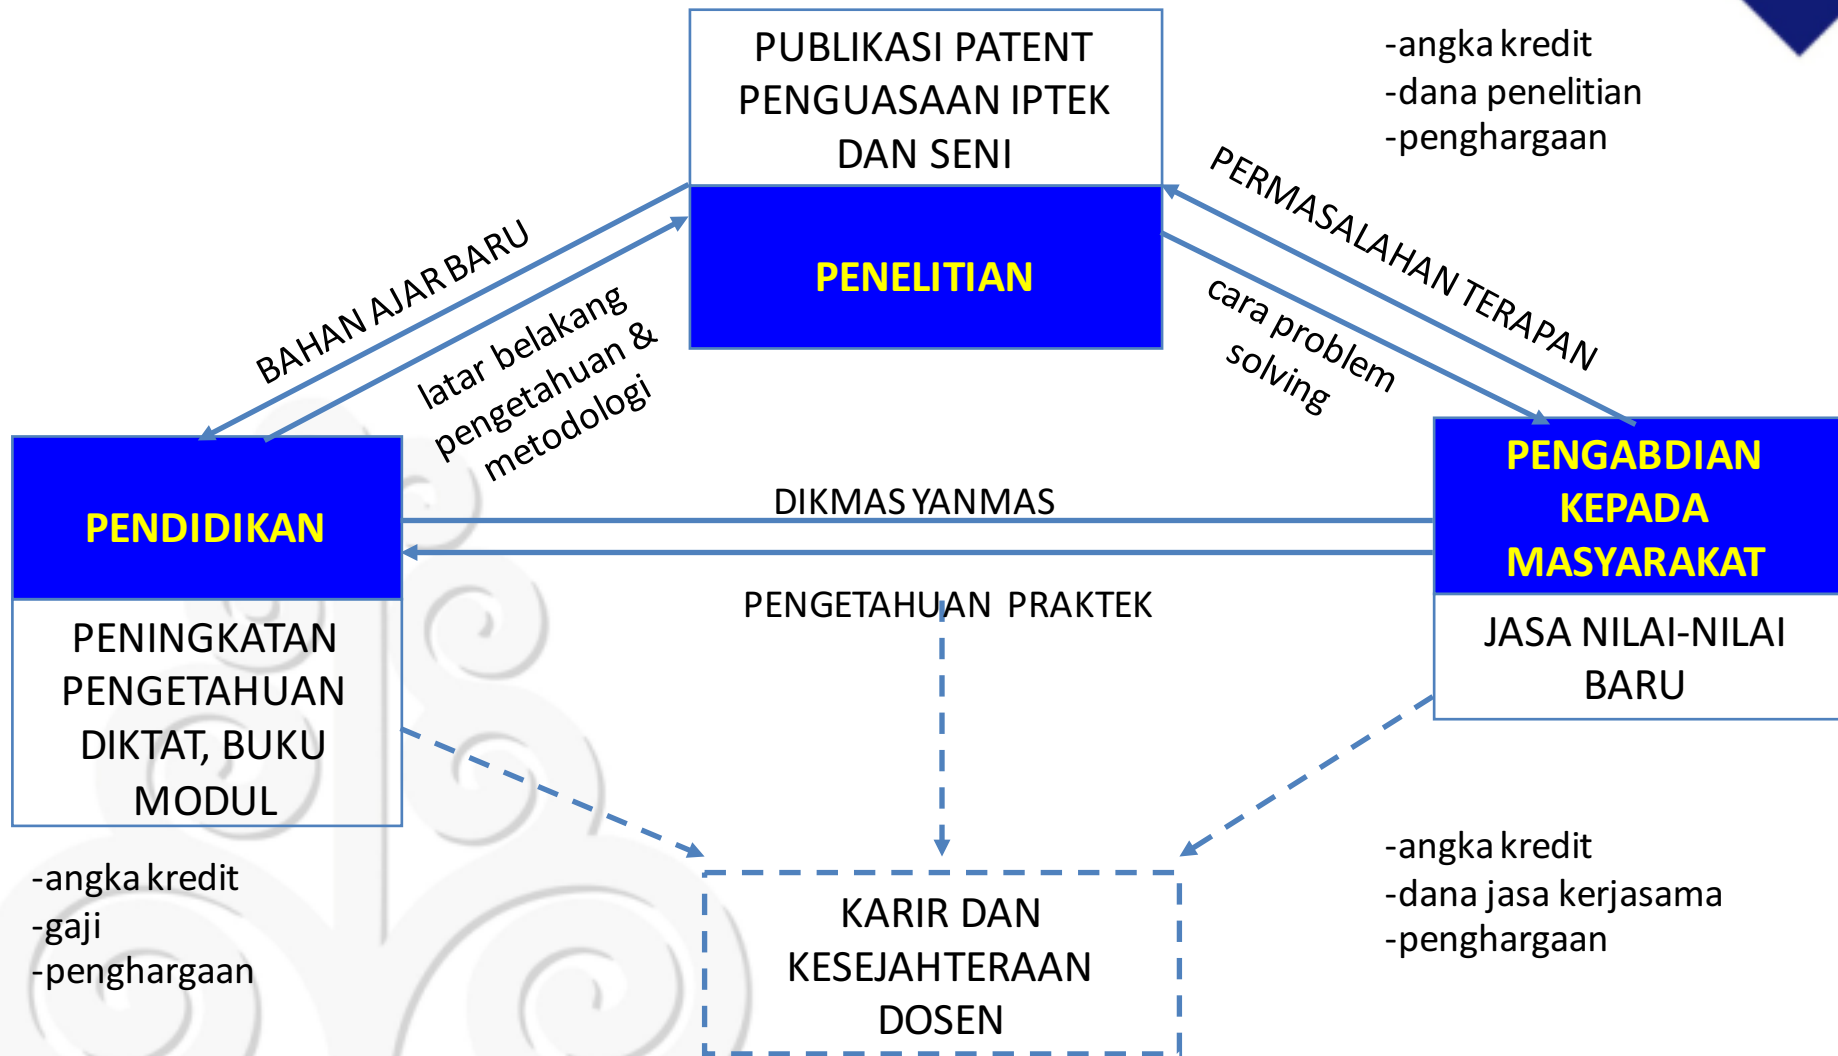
PUBLIKASI PATENT PENGUASAAN IPTEK DAN SENI

PENELITIAN

-angka kredit
-dana penelitian
-penghargaan

BAHAN AJAR BARU

latar belakang pengetahuan & metodologi

PERMASALAHAN TERAPAN

cara problem solving

PENDIDIKAN

PENINGKATAN PENGETAHUAN DIKTAT, BUKU MODUL

DIKMAS YANMAS

PENGETAHUAN PRAKTEK

PENGABDIAN KEPADA MASYARAKAT

JASA NILAI-NILAI BARU

-angka kredit
-gaji
-penghargaan

KARIR DAN KESEJAHTERAAN DOSEN

-angka kredit
-dana jasa kerjasama
-penghargaan